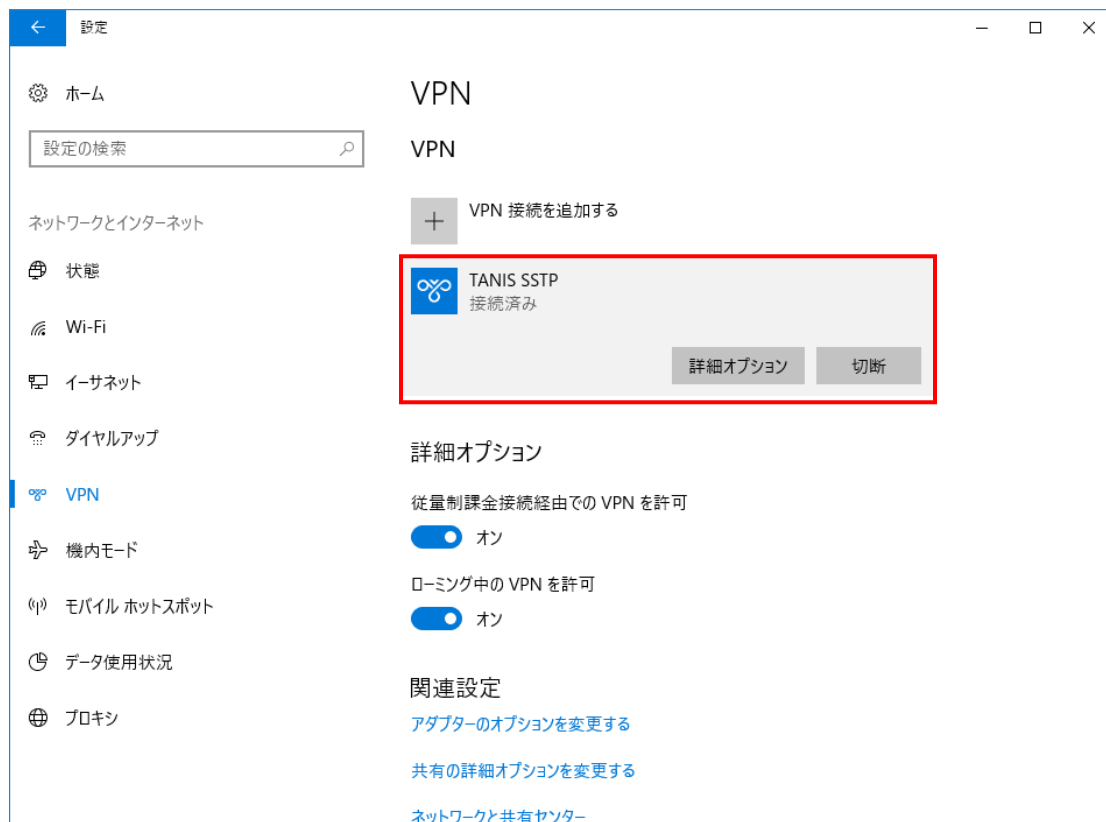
設定

ホーム

設定の検索

ネットワークとインターネット

状態

Wi-Fi

イーサネット

ダイヤルアップ

VPN

機内モード

モバイル ホットスポット

データ使用状況

プロキシ

VPN

VPN

VPN 接続を追加する

TANIS SSTP
接続済み

詳細オプション

切断

詳細オプション

従量制課金接続経由での VPN を許可

オン

ローミング中の VPN を許可

オン

関連設定

アダプターのオプションを変更する

共有の詳細オプションを変更する

ネットワークと共有センター